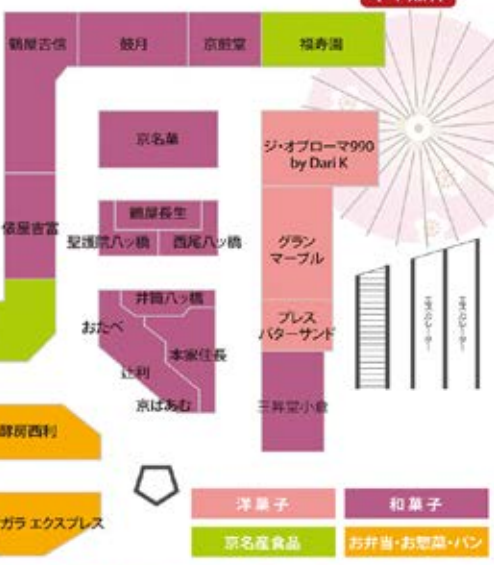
鶴屋吉信
鼓月
京纏堂
福寿園
京名菓
ジ・オブローマ990 by Dari K
鶴屋長生
聖護院八ッ橋
西尾八ッ橋
グラン マーブル
俵屋吉富
井筒八ッ橋
プレス バターサンド
おたべ
本家住長
辻利
京ばあむ
三笑堂小倉
エスカレーター
エスカレーター
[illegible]房西利
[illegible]ガラ エクスプレス
洋菓子
和菓子
京名産食品
お弁当・お惣菜・パン